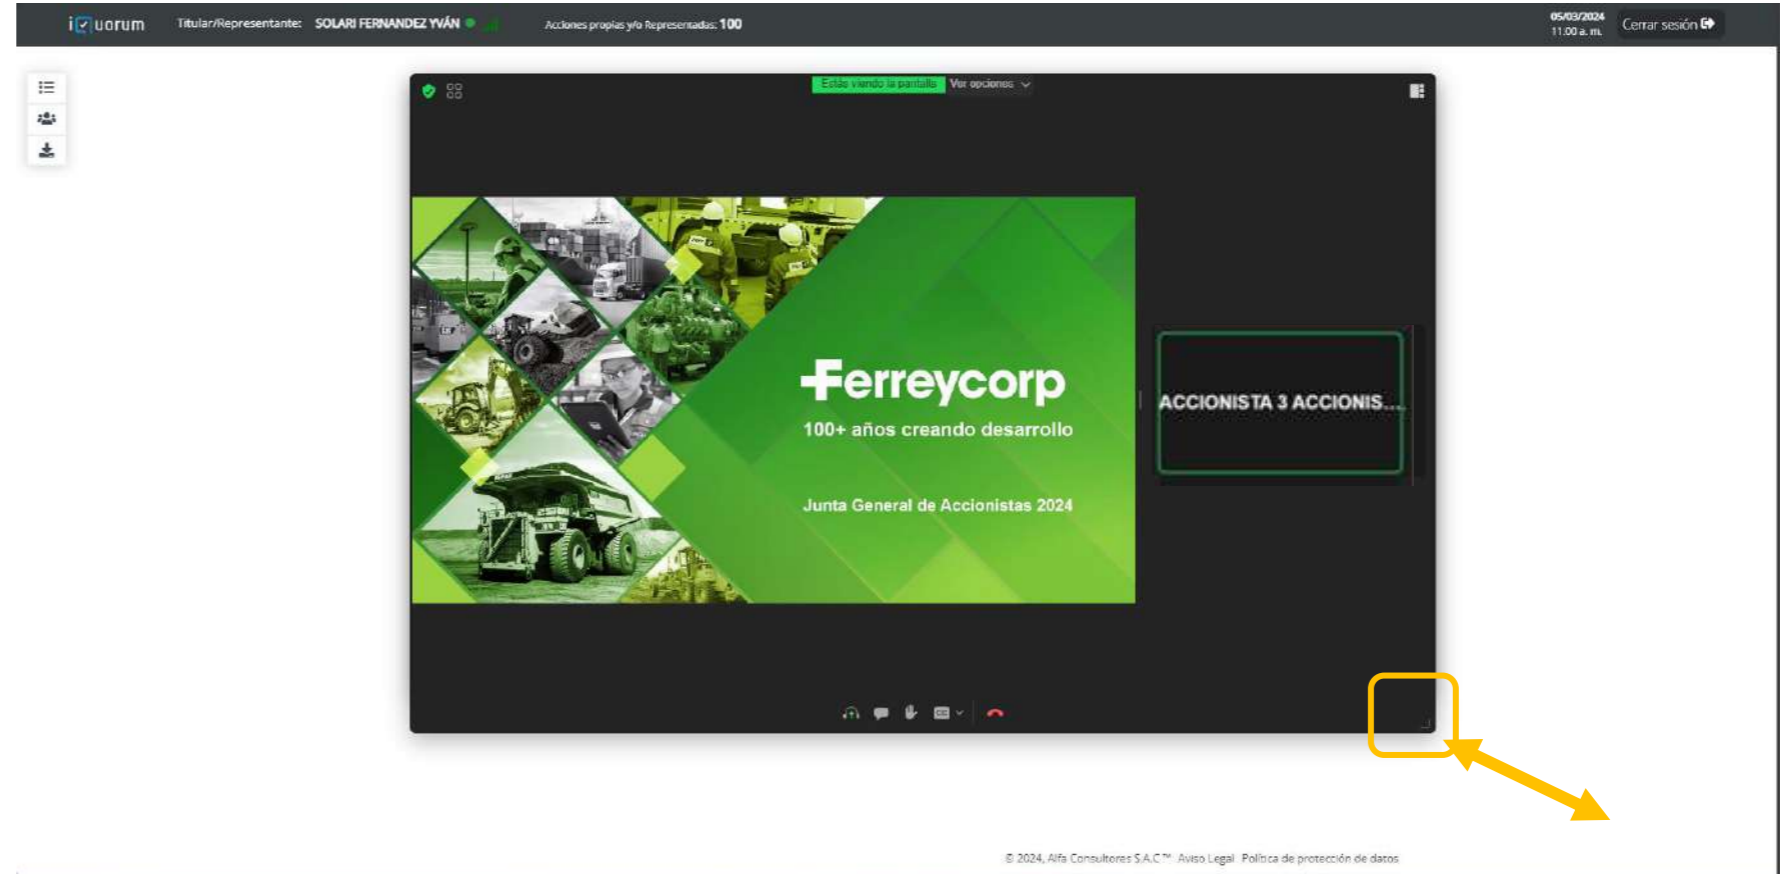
iQuorum Titular/Representante: SOLARI FERNANDEZ YVÁN Acciones propias y/o Representadas: 100

05/03/2024
11:00 a. m.
Cerrar sesión

Estás viendo la pantalla Ver opciones

Ferreycorp
100+ años creando desarrollo

Junta General de Accionistas 2024

ACCIONISTA 3 ACCIONIS...

© 2024, Alfa Consultores S.A.C™ Aviso Legal Política de protección de datos